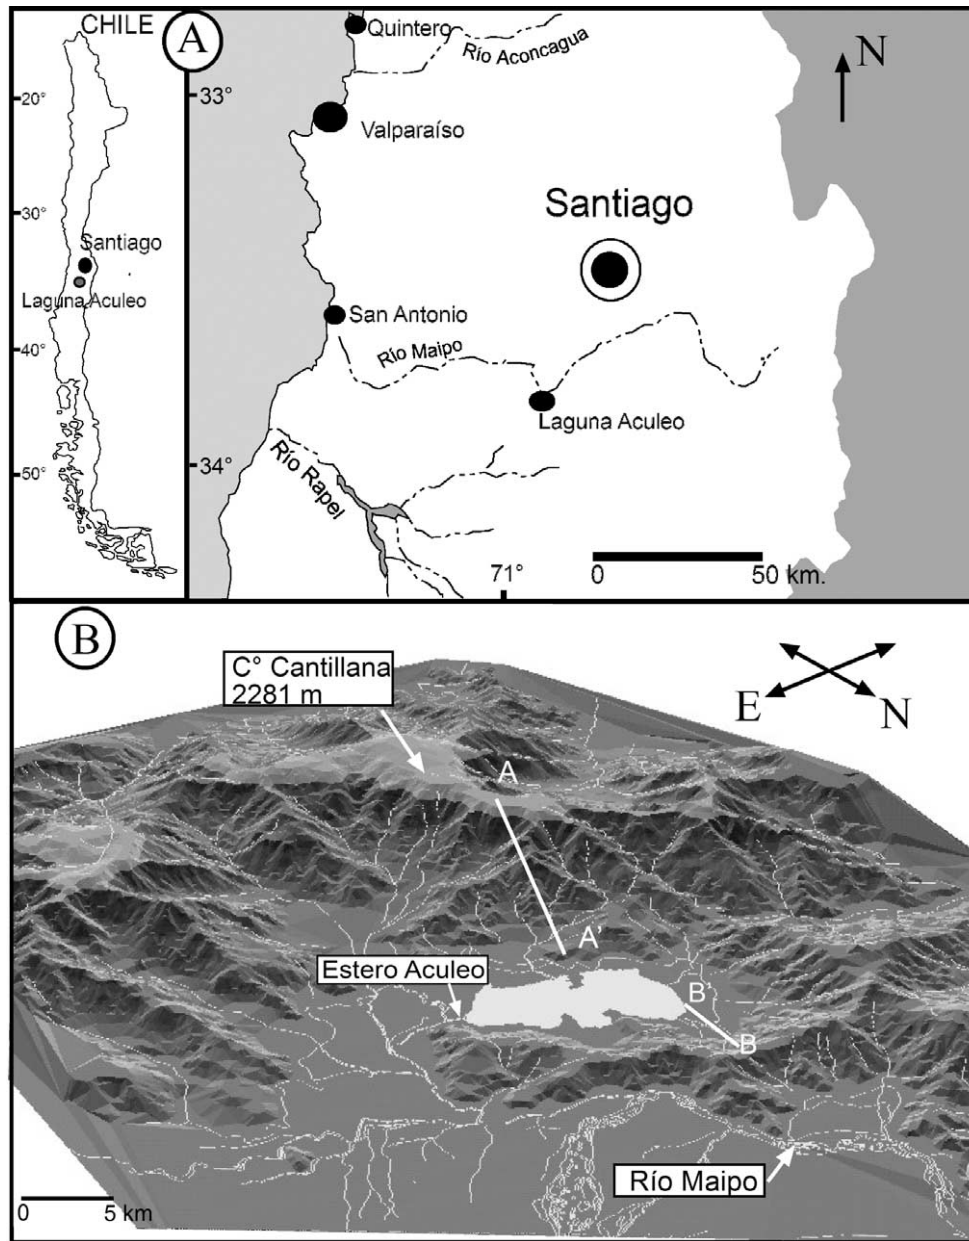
CHILE
A
20°
30°
Santiago
Laguna Aculeo
40°
50°
Quintero
Río Aconcagua
33°
Valparaíso
N
Santiago
San Antonio
Río Maipo
Laguna Aculeo
34°
Río Rapel
71°
0
50 km.

B
C° Cantillana
2281 m
E
N
A
A'
Estero Aculeo
B'
B
Río Maipo
0
5 km